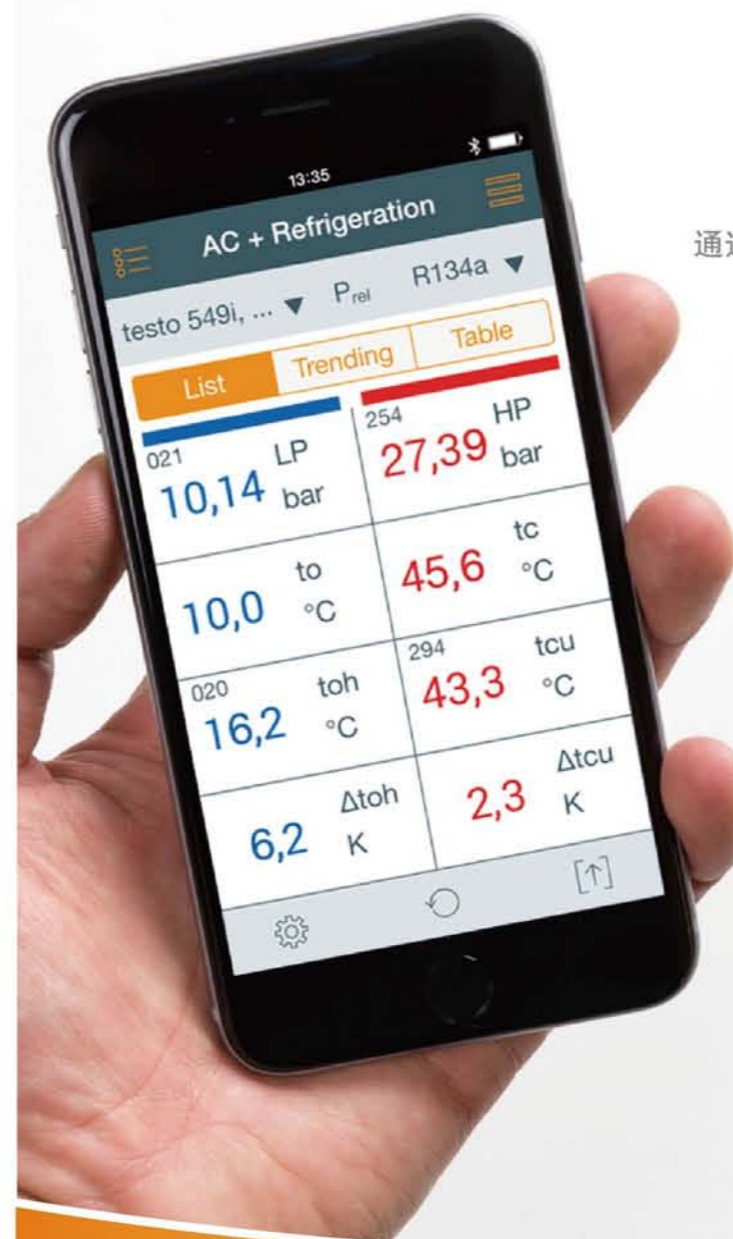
13:35

AC + Refrigeration

testo 549i, ... ▼ $P_{rel}$ R134a ▼

List Trending Table

021
10,14 LP bar

254
27,39 HP bar

10,0 to °C

45,6 tc °C

020
16,2 toh °C

294
43,3 tcu °C

6,2 Δtoh K

2,3 Δtcu K

通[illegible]